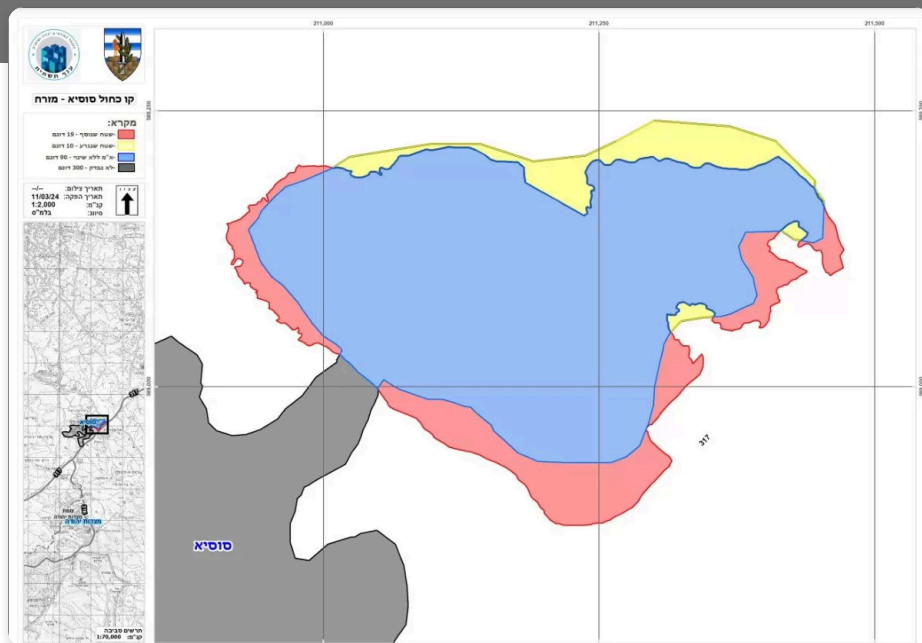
211,000
211,250
211,500
קו כחול סוסיא - מזרח
מקרא:
שטח שנוסף - 19 דונם
שטח שנגרע - 10 דונם
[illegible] ללא שינוי - 90 דונם
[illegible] - 300 דונם
תאריך צילום: --/--
תאריך הפקה: 11/03/24
קנ"מ: 1:2,000
סיווג: בלמ"ס
317
סוסיא
317
סוסיא
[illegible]
תרשים סביבה
קנ"מ: 1:75,000
317
סוסיא